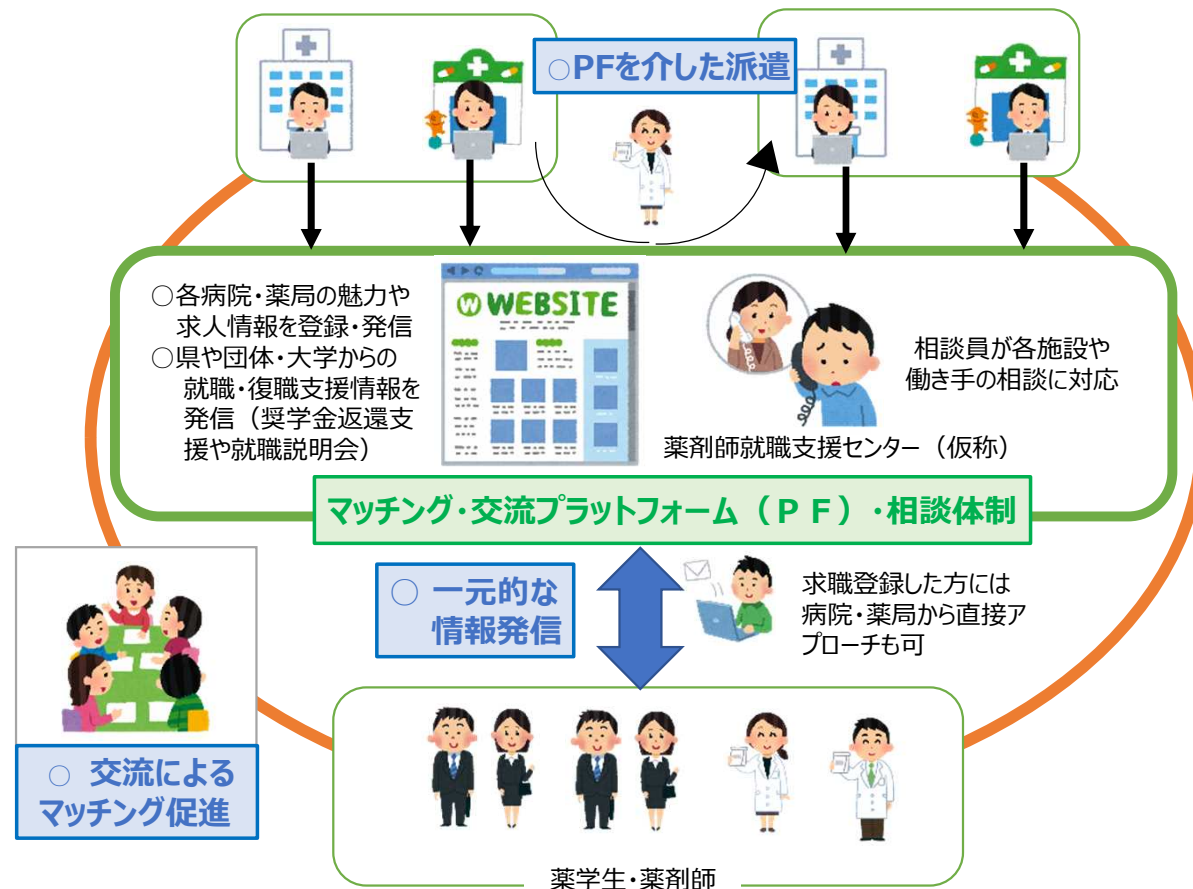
○PFを介した派遣

○各病院・薬局の魅力や求人情報を登録・発信
○県や団体・大学からの就職・復職支援情報を発信（奨学金返還支援や就職説明会）

WEBSITE

相談員が各施設や働き手の相談に対応

薬剤師就職支援センター（仮称）

マッチング・交流プラットフォーム（ＰＦ）・相談体制

○ 一元的な情報発信

求職登録した方には病院・薬局から直接アプローチも可

○ 交流によるマッチング促進

薬学生・薬剤師